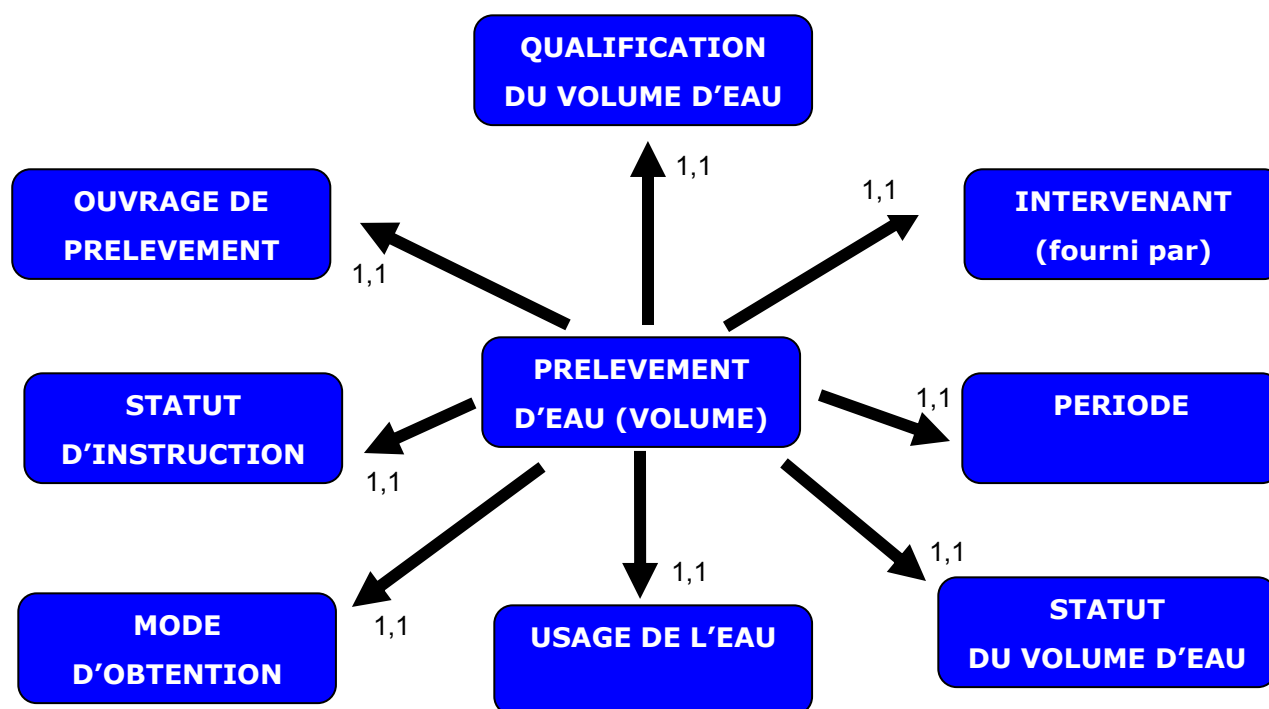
QUALIFICATION DU VOLUME D'EAU

1,1

OUVRAGE DE PRELEVEMENT

1,1

1,1

INTERVENANT (fourni par)

PRELEVEMENT D'EAU (VOLUME)

STATUT D'INSTRUCTION

1,1

1,1

PERIODE

1,1

1,1

1,1

MODE D'OBTENTION

USAGE DE L'EAU

STATUT DU VOLUME D'EAU